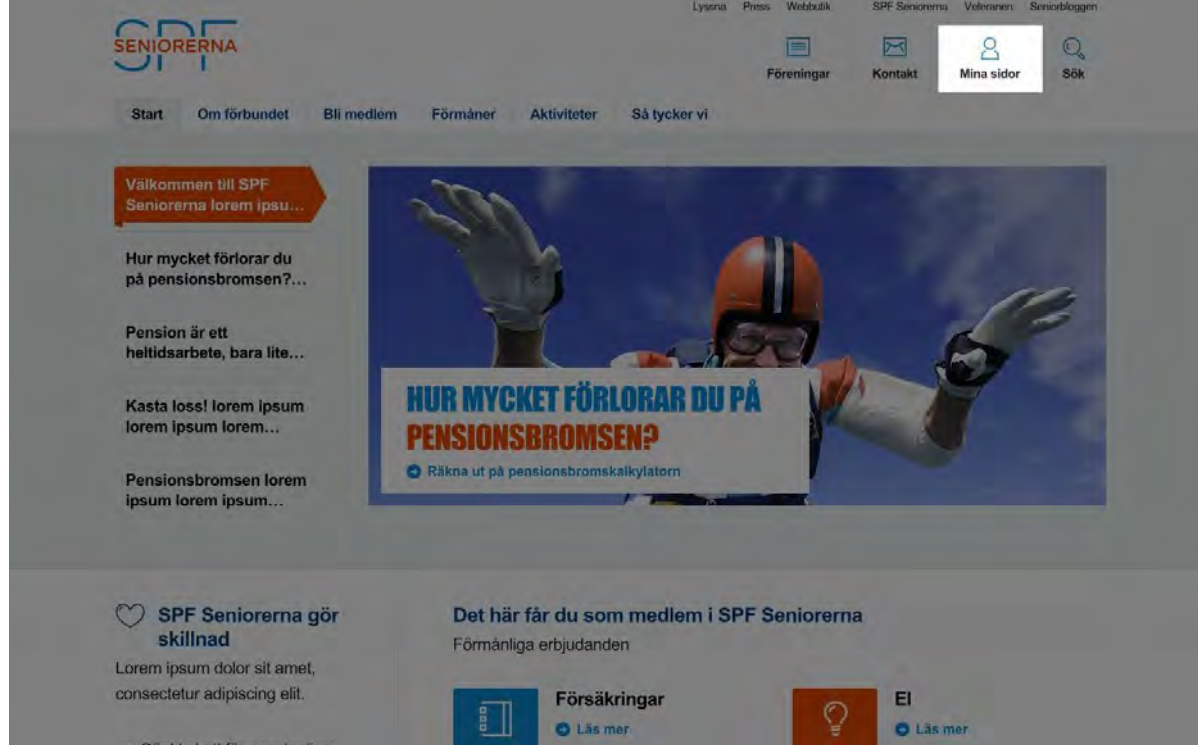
Lyssna Press Webbutik SPF Seniorerna Veteranen Seniorbloggen

SPF SENIORERNA

Föreningar Kontakt Mina sidor Sök

Start Om förbundet Bli medlem Förmåner Aktiviteter Så tycker vi

Välkommen till SPF Seniorerna lorem ipsu...

Hur mycket förlorar du på pensionsbromsen?...

Pension är ett heltidsarbete, bara lite...

Kasta loss! lorem ipsum lorem ipsum lorem...

Pensionsbromsen lorem ipsum lorem ipsum...

HUR MYCKET FÖRLORAR DU PÅ PENSIONSBROMSEN?

Räkna ut på pensionsbromskalkylatorn

SPF Seniorerna gör skillnad

Lorem ipsum dolor sit amet, consectetur adipiscing elit.

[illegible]

Det här får du som medlem i SPF Seniorerna

Förmånliga erbjudanden

Försäkringar

Läs mer

El

Läs mer